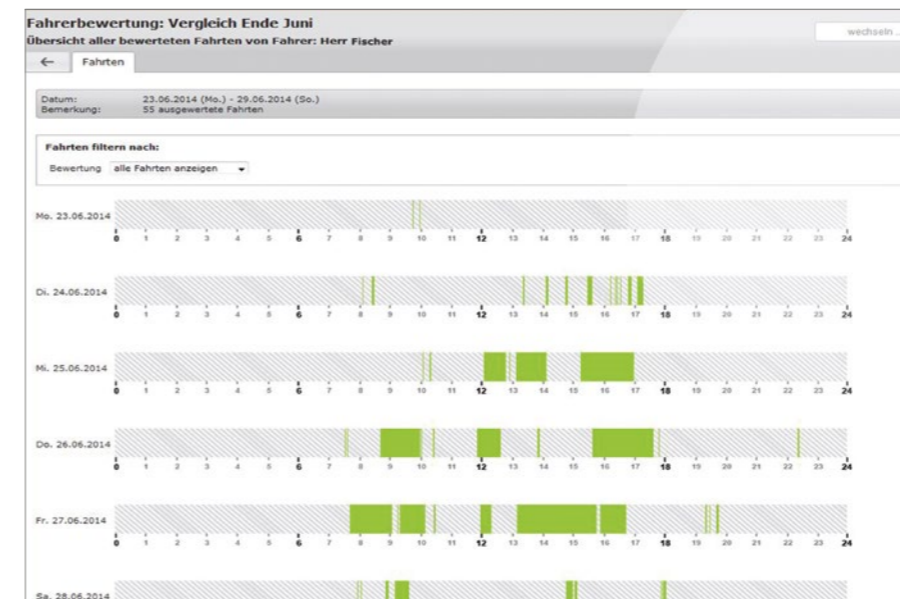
Fahrerbewertung: Vergleich Ende Juni
Übersicht aller bewerteten Fahrten von Fahrer: Herr Fischer

wechseln ...

←
Fahrten

Datum: 23.06.2014 (Mo.) - 29.06.2014 (So.)
Bemerkung: 55 ausgewertete Fahrten

Fahrten filtern nach:
Bewertung alle Fahrten anzeigen

Mo. 23.06.2014
0 1 2 3 4 5 6 7 8 9 10 11 12 13 14 15 16 17 18 19 20 21 22 23 24

Di. 24.06.2014
0 1 2 3 4 5 6 7 8 9 10 11 12 13 14 15 16 17 18 19 20 21 22 23 24

Mi. 25.06.2014
0 1 2 3 4 5 6 7 8 9 10 11 12 13 14 15 16 17 18 19 20 21 22 23 24

Do. 26.06.2014
0 1 2 3 4 5 6 7 8 9 10 11 12 13 14 15 16 17 18 19 20 21 22 23 24

Fr. 27.06.2014
0 1 2 3 4 5 6 7 8 9 10 11 12 13 14 15 16 17 18 19 20 21 22 23 24

Sa. 28.06.2014